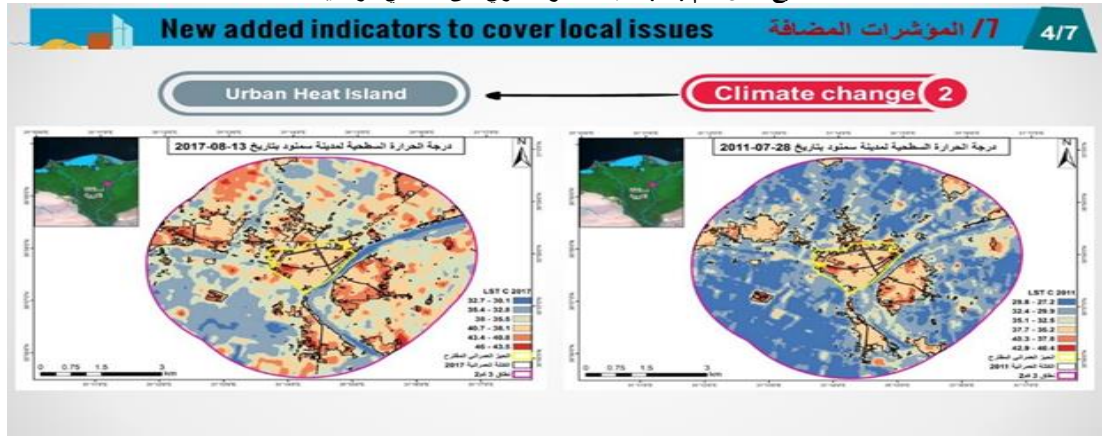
New added indicators to cover local issues

7/ المؤشرات المضافة

4/7

Urban Heat Island

Climate change 2

درجة الحرارة السطحية لمدينة سمنود بتاريخ 13-08-2017

LST C 2017
32.7 - 30.1
35.4 - 32.8
38 - 35.5
40.7 - 38.1
43.4 - 40.8
46 - 43.5
الحيز العمراني المقترح
الكتلة العمرانية 2017
نطاق 3 كم

0 0.75 1.5 3 km

درجة الحرارة السطحية لمدينة سمنود بتاريخ 28-07-2011

LST C 2011
29.8 - 27.2
32.4 - 29.9
35.1 - 32.5
37.7 - 35.2
40.3 - 37.8
42.9 - 40.4
الحيز العمراني المقترح
الكتلة العمرانية 2011
نطاق 3 كم

0 0.75 1.5 3 km